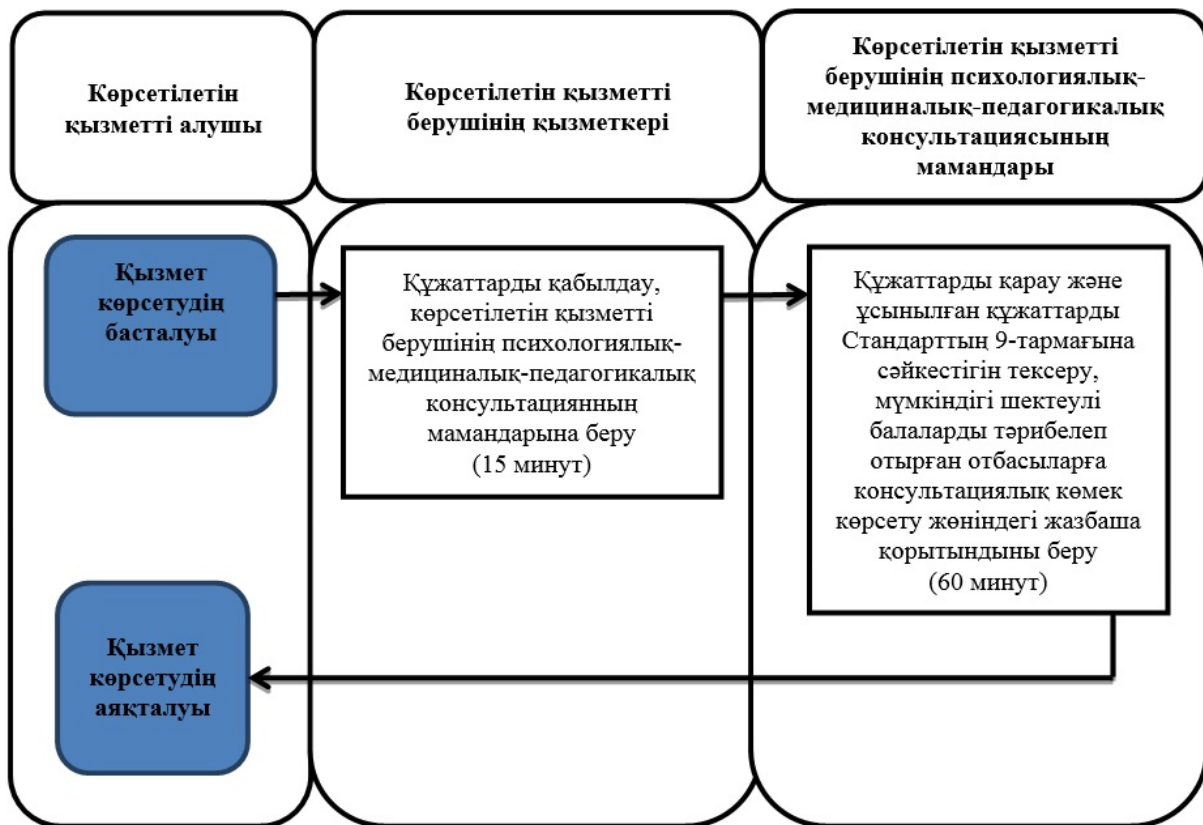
Көрсетілетін қызметті алушы

Көрсетілетін қызметті берушінің қызметкері

Көрсетілетін қызметті берушінің психологиялық-медициналық-педагогикалық консультациясының мамандары

Қызмет көрсетудің басталуы

Құжаттарды қабылдау, көрсетілетін қызметті берушінің психологиялық-медициналық-педагогикалық консультациянның мамандарына беру (15 минут)

Құжаттарды қарау және ұсынылған құжаттарды Стандарттың 9-тармағына сәйкестігін тексеру, мүмкіндігі шектеулі балаларды тәрбиелеп отырған отбасыларға консультациялық көмек көрсету жөніндегі жазбаша қорытындыны беру (60 минут)

Қызмет көрсетудің аяқталуы